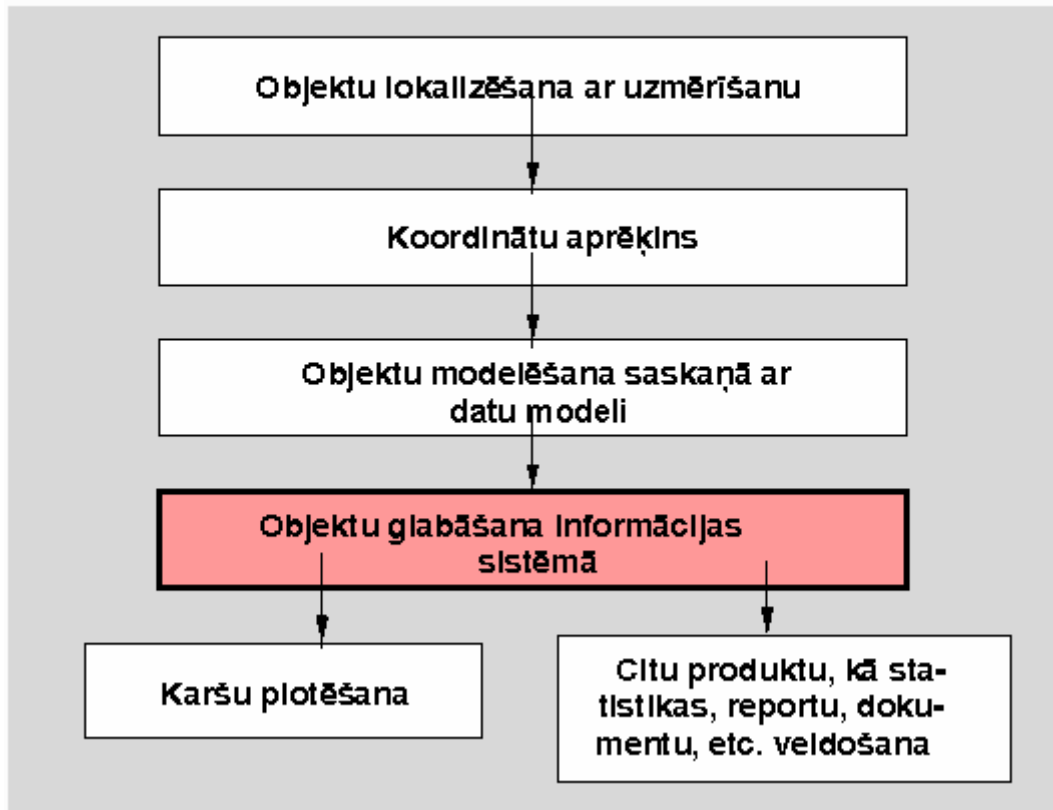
Objektu lokalizēšana ar uzmērīšanu

Koordinātu aprēķins

Objektu modelēšana saskaņā ar datu modeli

Objektu glabāšana informācijas sistēmā

Karšu plotēšana

Citu produktu, kā statistikas, reportu, dokumentu, etc. veidošana